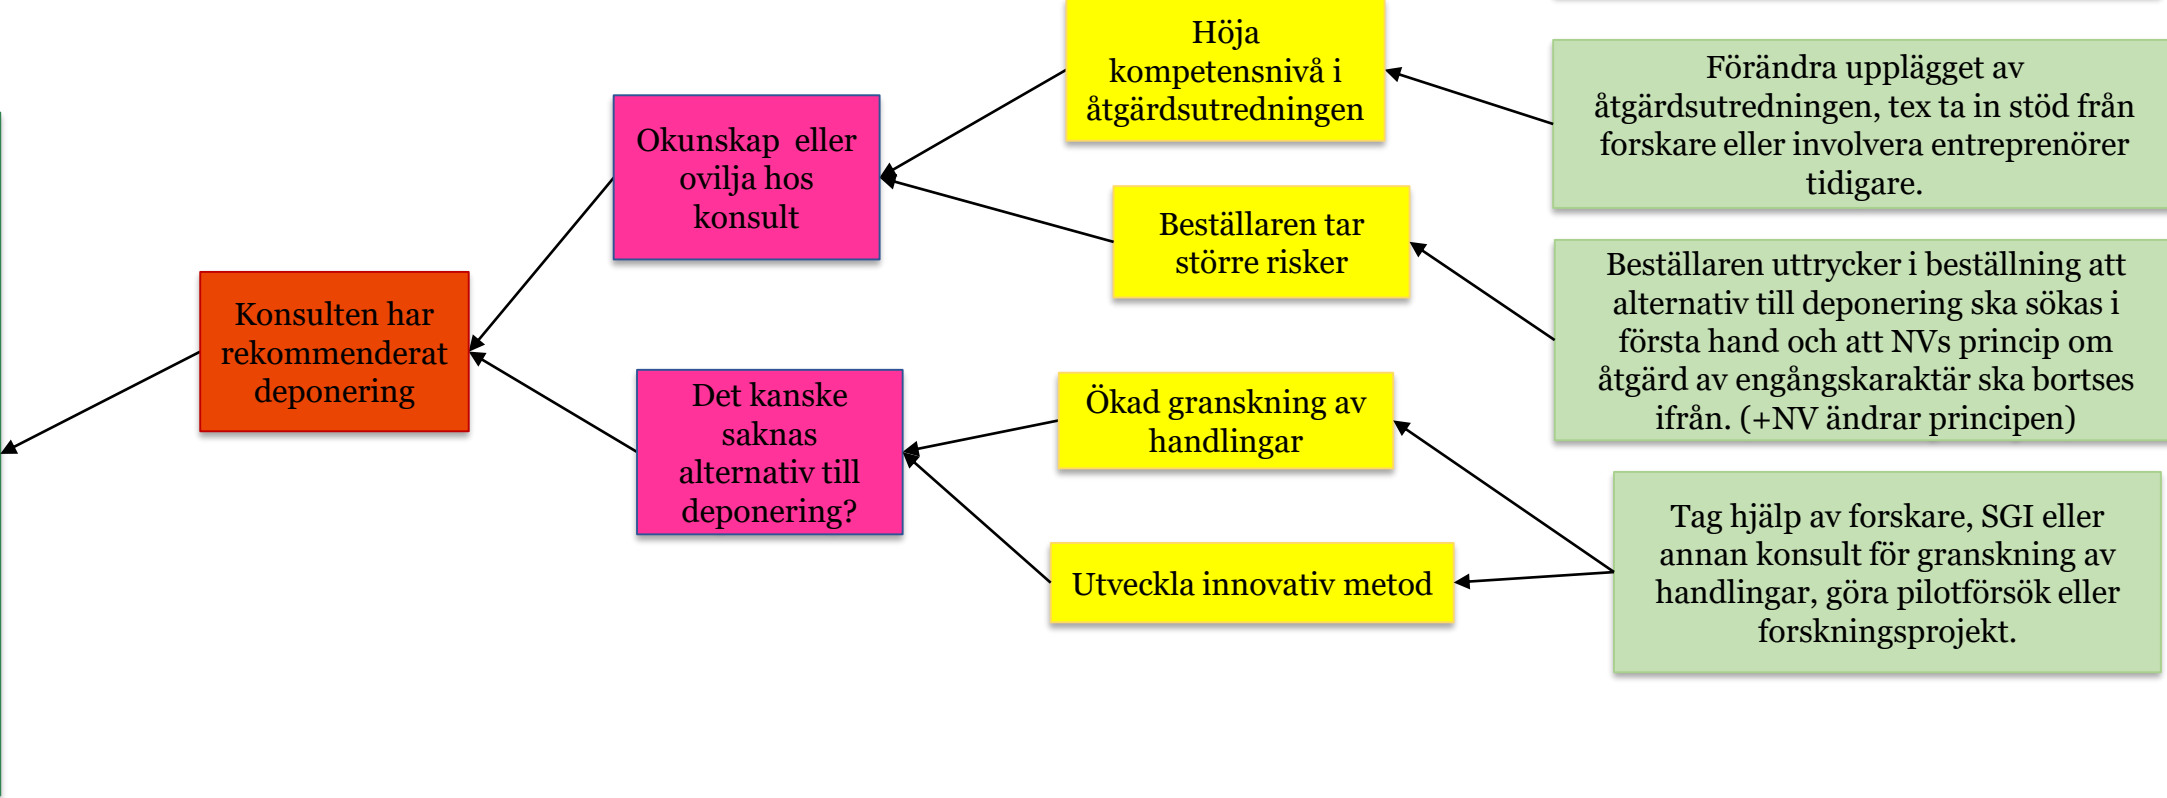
Höja kompetensnivå i åtgärdsutredningen

Förändra upplägget av åtgärdsutredningen, tex ta in stöd från forskare eller involvera entreprenörer tidigare.

Okunskap eller ovilja hos konsult

Beställaren tar större risker

Beställaren uttrycker i beställning att alternativ till deponering ska sökas i första hand och att NVs princip om åtgärd av engångskaraktär ska bortses ifrån. (+NV ändrar principen)

Konsulten har rekommenderat deponering

Det kanske saknas alternativ till deponering?

Ökad granskning av handlingar

Utveckla innovativ metod

Tag hjälp av forskare, SGI eller annan konsult för granskning av handlingar, göra pilotförsök eller forskningsprojekt.